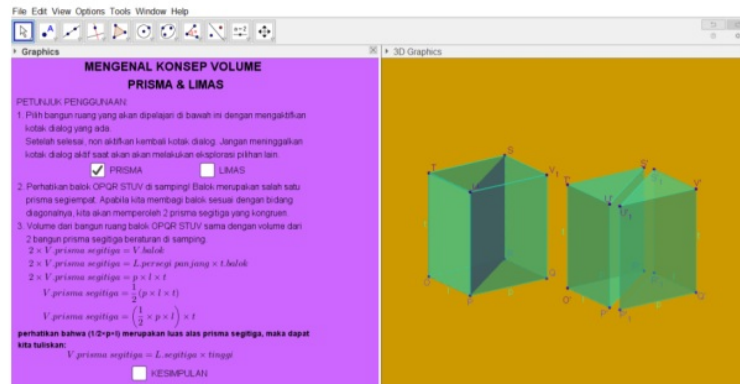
File Edit View Options Tools Window Help

Graphics

3D Graphics

MENGENAL KONSEP VOLUME

PRISMA & LIMAS

PETUNJUK PENGGUNAAN:

1. Pilih bangun ruang yang akan dipelajari di bawah ini dengan mengaktifkan kotak dialog yang ada.
Setelah selesai, non aktifkan kembali kotak dialog. Jangan meninggalkan kotak dialog aktif saat akan akan melakukan eksplorasi pilihan lain.

PRISMA

LIMAS

2. Perhatikan balok OPQR STUV di samping! Balok merupakan salah satu prisma segiempat. Apabila kita membagi balok sesuai dengan bidang diagonalnya, kita akan memperoleh 2 prisma segitiga yang kongruen.

3. Volume dari bangun ruang balok OPQR STUV sama dengan volume dari 2 bangun prisma segitiga beraturan di samping.

$2 \times V.prisma\ segitiga = V.balok$

$2 \times V.prisma\ segitiga = L.persegi\ panjang \times t.balok$

$2 \times V.prisma\ segitiga = p \times l \times t$

$V.prisma\ segitiga = \frac{1}{2}(p \times l \times t)$

$V.prisma\ segitiga = \left(\frac{1}{2} \times p \times l\right) \times t$

perhatikan bahwa (1/2×p×l) merupakan luas alas prisma segitiga, maka dapat kita tuliskan:

$V.prisma\ segitiga = L.segitiga \times tinggi$

KESIMPULAN

T S V U O P Q R

T' S' V' U' U'1 O' P' P'1 Q'